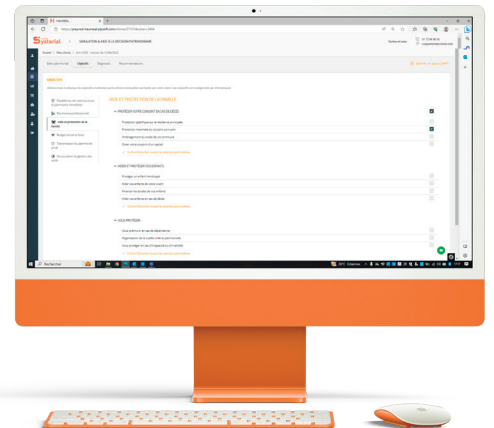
SIMULATION AVANT ET DÉCISION PATRIMONIALE

Bilan patrimonial | Objectifs | Diagnostic | Recommandations

OBJECTIFS

AIDER ET PROTÉGER VOS DE LA FAMILLE

PROTÉGER SON CONJOINT EN CAS DE DÉCÈS

AIDER ET PROTÉGER SES ENFANTS

VOUS PROTÉGER

Rechercher